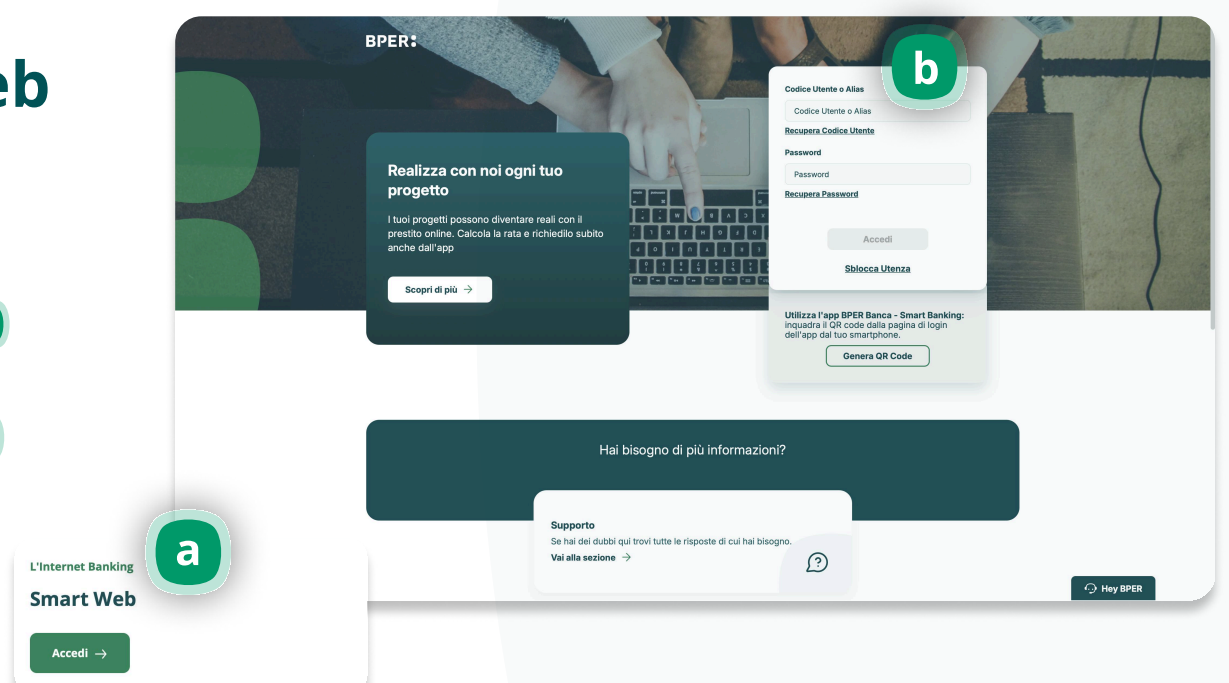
eb

BPER:

Realizza con noi ogni tuo progetto

I tuoi progetti possono diventare reali con il prestito online. Calcola la rata e richiedilo subito anche dall'app

Scopri di più →

b

Codice Utente o Alias

Codice Utente o Alias

Recupera Codice Utente

Password

Password

Recupera Password

Accedi

Sblocca Utenza

Utilizza l'app BPER Banca - Smart Banking: inquadra il QR code dalla pagina di login dell'app dal tuo smartphone.

Genera QR Code

Hai bisogno di più informazioni?

Supporto

Se hai dei dubbi qui trovi tutte le risposte di cui hai bisogno.

Vai alla sezione →

Hey BPER

a

L'Internet Banking

Smart Web

Accedi →